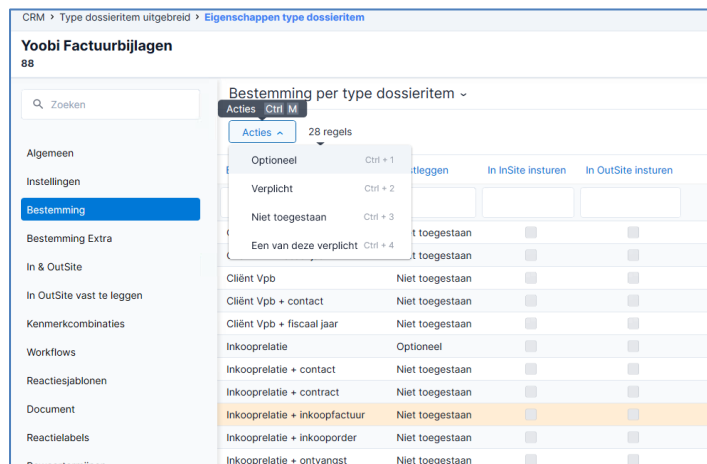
CRM > Type dossieritem uitgebreid > Eigenschappen type dossieritem

Yoobi Factuurbijlagen
88

Zoeken

Algemeen
Instellingen
Bestemming
Bestemming Extra
In & OutSite
In OutSite vast te leggen
Kenmerkcombinaties
Workflows
Reactiesjablonen
Document
Reactielabels

Bestemming per type dossieritem

Acties Ctrl M

Acties 28 regels

Optioneel Ctrl + 1
Verplicht Ctrl + 2
Niet toegestaan Ctrl + 3
Een van deze verplicht Ctrl + 4

| B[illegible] | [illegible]stleggen | In InSite insturen | In OutSite insturen |
|---|---|---|---|
| C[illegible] | Niet toegestaan | | |
| C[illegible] | Niet toegestaan | | |
| Cliënt Vpb | Niet toegestaan | | |
| Cliënt Vpb + contact | Niet toegestaan | | |
| Cliënt Vpb + fiscaal jaar | Niet toegestaan | | |
| Inkooprelatie | Optioneel | | |
| Inkooprelatie + contact | Niet toegestaan | | |
| Inkooprelatie + contract | Niet toegestaan | | |
| Inkooprelatie + inkoopfactuur | Niet toegestaan | | |
| Inkooprelatie + inkooporder | Niet toegestaan | | |
| Inkooprelatie + ontvangst | Niet toegestaan | | |